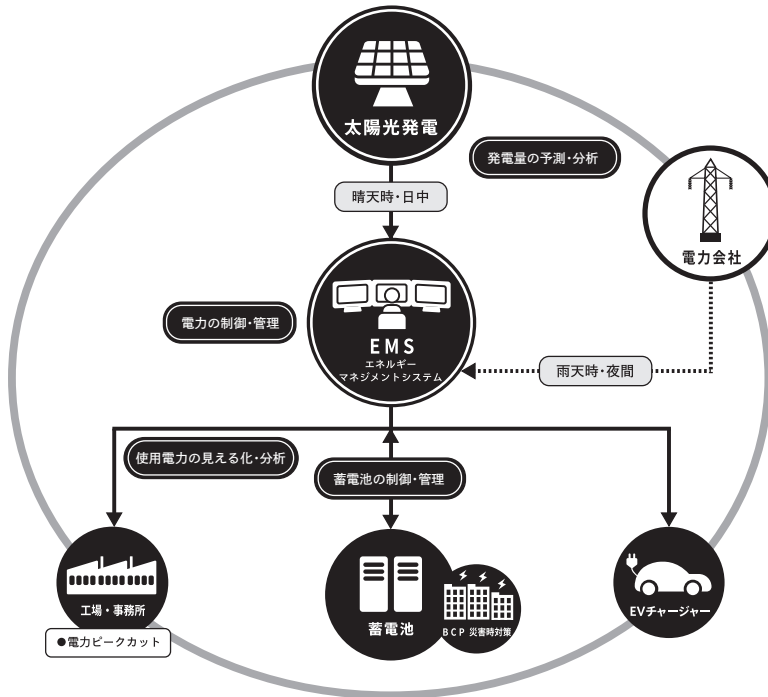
太陽光発電

発電量の予測・分析

晴天時・日中

電力会社

電力の制御・管理

EMS
エネルギー
マネジメントシステム

雨天時・夜間

使用電力の見える化・分析

蓄電池の制御・管理

工場・事務所

●電力ピークカット

蓄電池

BCP 災害時対策

EVチャージャー